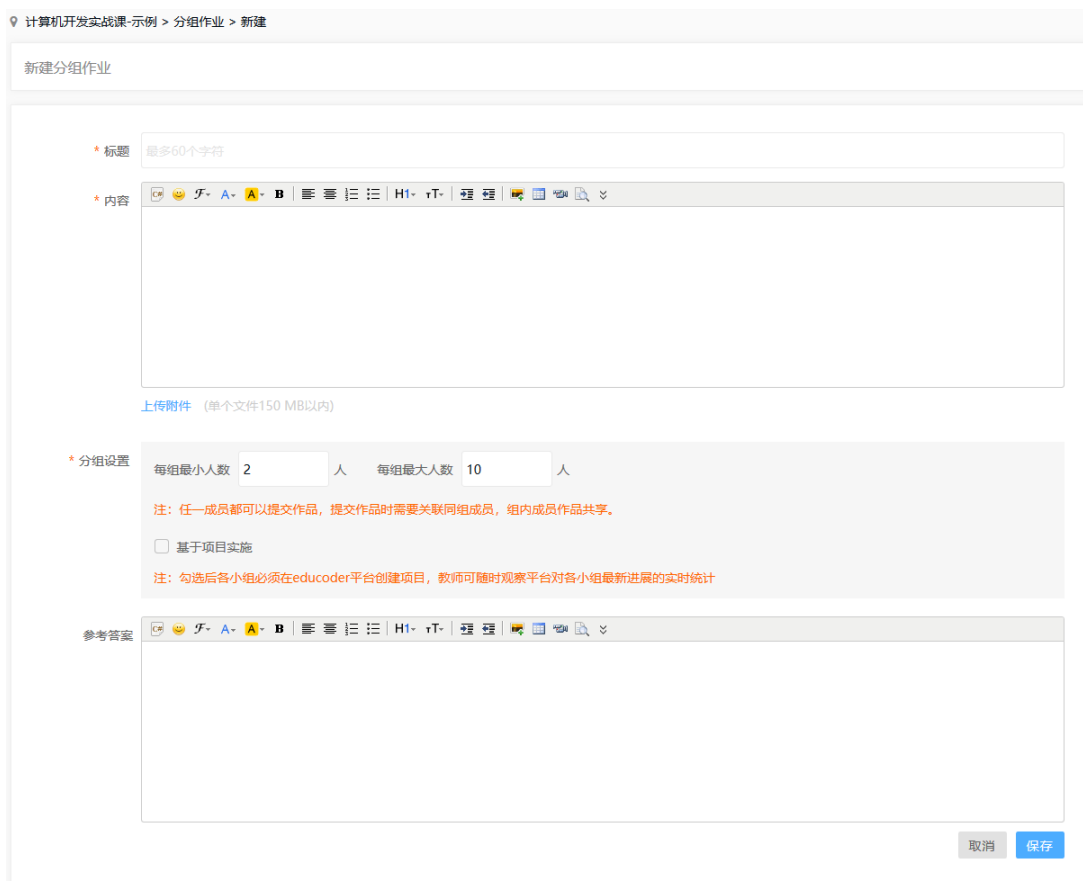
计算机开发实战课-示例 > 分组作业 > 新建

新建分组作业

* 标题 最多60个字符

* 内容

A B H1 тT

上传附件 (单个文件150 MB以内)

* 分组设置

每组最小人数 2 人 每组最大人数 10 人

注：任一成员都可以提交作品，提交作品时需要关联同组成员，组内成员作品共享。

基于项目实施

注：勾选后各小组必须在educoder平台创建项目，教师可随时观察平台对各小组最新进展的实时统计

参考答案

A B H1 тT

取消 保存